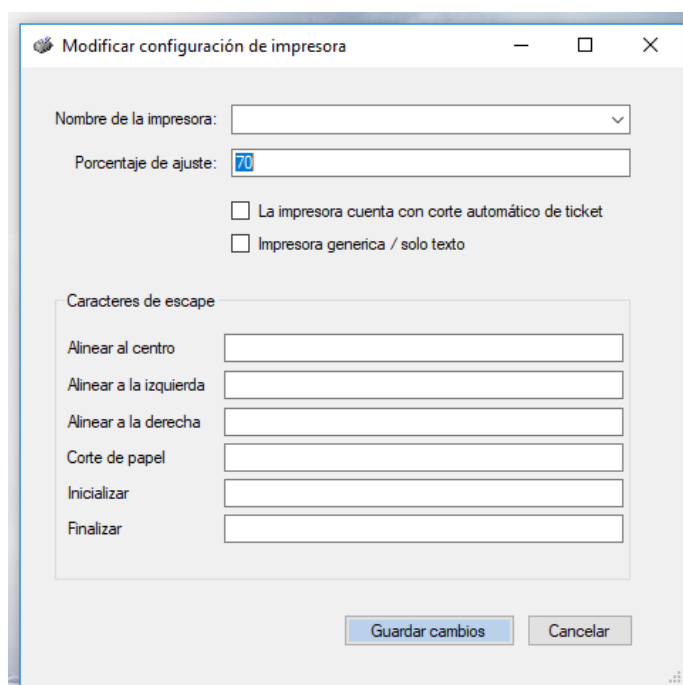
Modificar configuración de impresora

Nombre de la impresora:

Porcentaje de ajuste: 70

La impresora cuenta con corte automático de ticket

Impresora generica / solo texto

Caracteres de escape

Alinear al centro

Alinear a la izquierda

Alinear a la derecha

Corte de papel

Inicializar

Finalizar

Guardar cambios

Cancelar